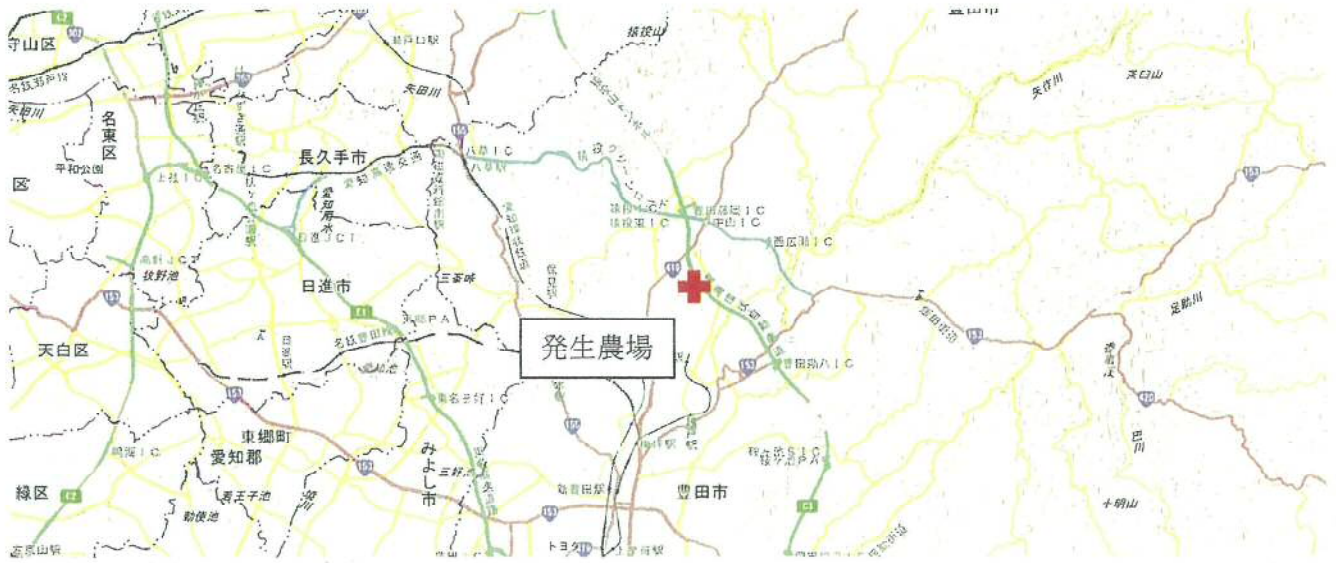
守山区
名東区
平和公園
区
長久手市
日進市
天白区
東郷町
愛知郡
みよし市
緑区
豊田市
発生農場
矢田川
猿投山
八草IC
豊田藤岡IC
西広瀬IC
豊田勘八IC
名古屋IC
上社IC
日進JCT
高針JCT
東名三好IC
足助川
巴川
矢作川
六所山
天白川
三好IC
153
155
419
420
301
302
C2
C3
E1